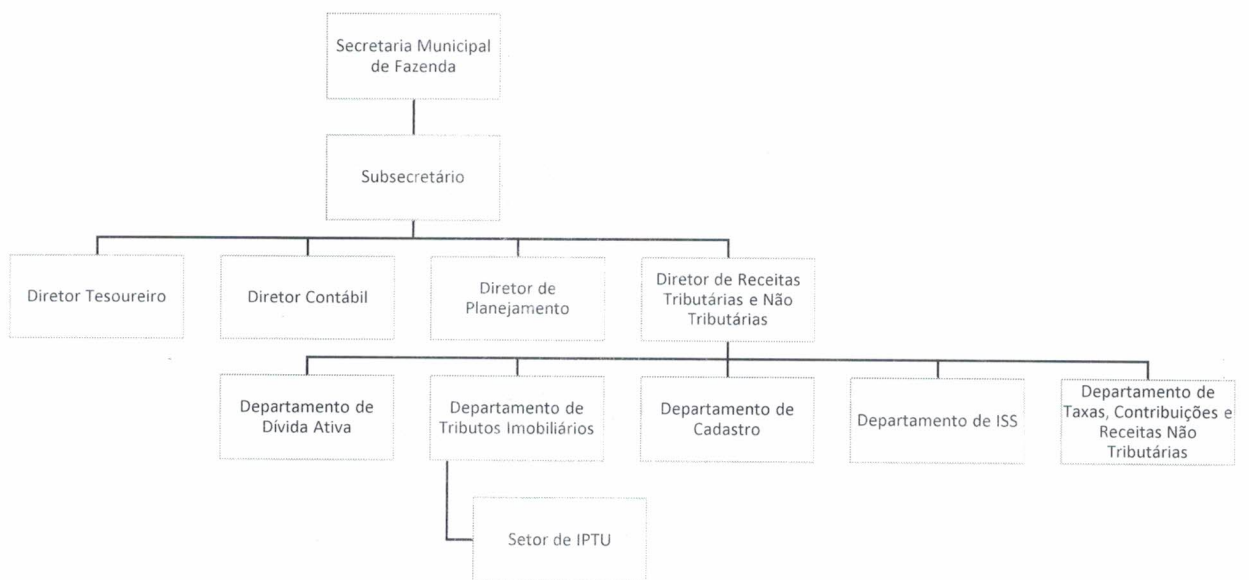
Secretaria Municipal de Fazenda

Subsecretário

Diretor Tesoureiro

Diretor Contábil

Diretor de Planejamento

Diretor de Receitas Tributárias e Não Tributárias

Departamento de Dívida Ativa

Departamento de Tributos Imobiliários

Departamento de Cadastro

Departamento de ISS

Departamento de Taxas, Contribuições e Receitas Não Tributárias

Setor de IPTU